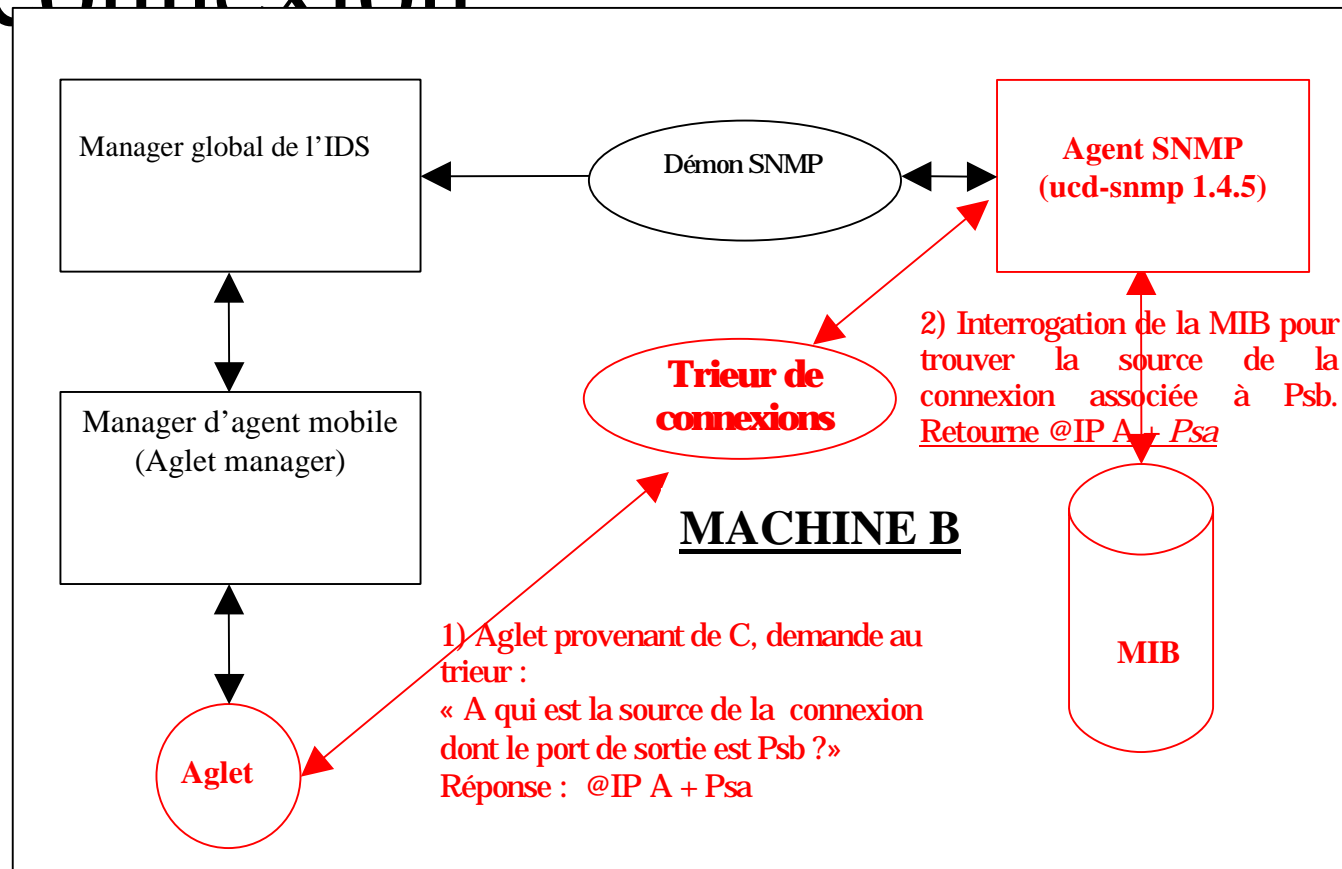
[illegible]

Manager global de l'IDS

Démon SNMP

Agent SNMP (ucd-snmp 1.4.5)

2) Interrogation de la MIB pour trouver la source de la connexion associée à Psb. Retourne @IP A + *Psa*

Trieur de connexions

Manager d'agent mobile (Aglet manager)

MACHINE B

MIB

1) Aglet provenant de C, demande au trieur :
« A qui est la source de la connexion dont le port de sortie est Psb ?»
Réponse : @IP A + Psa

Aglet